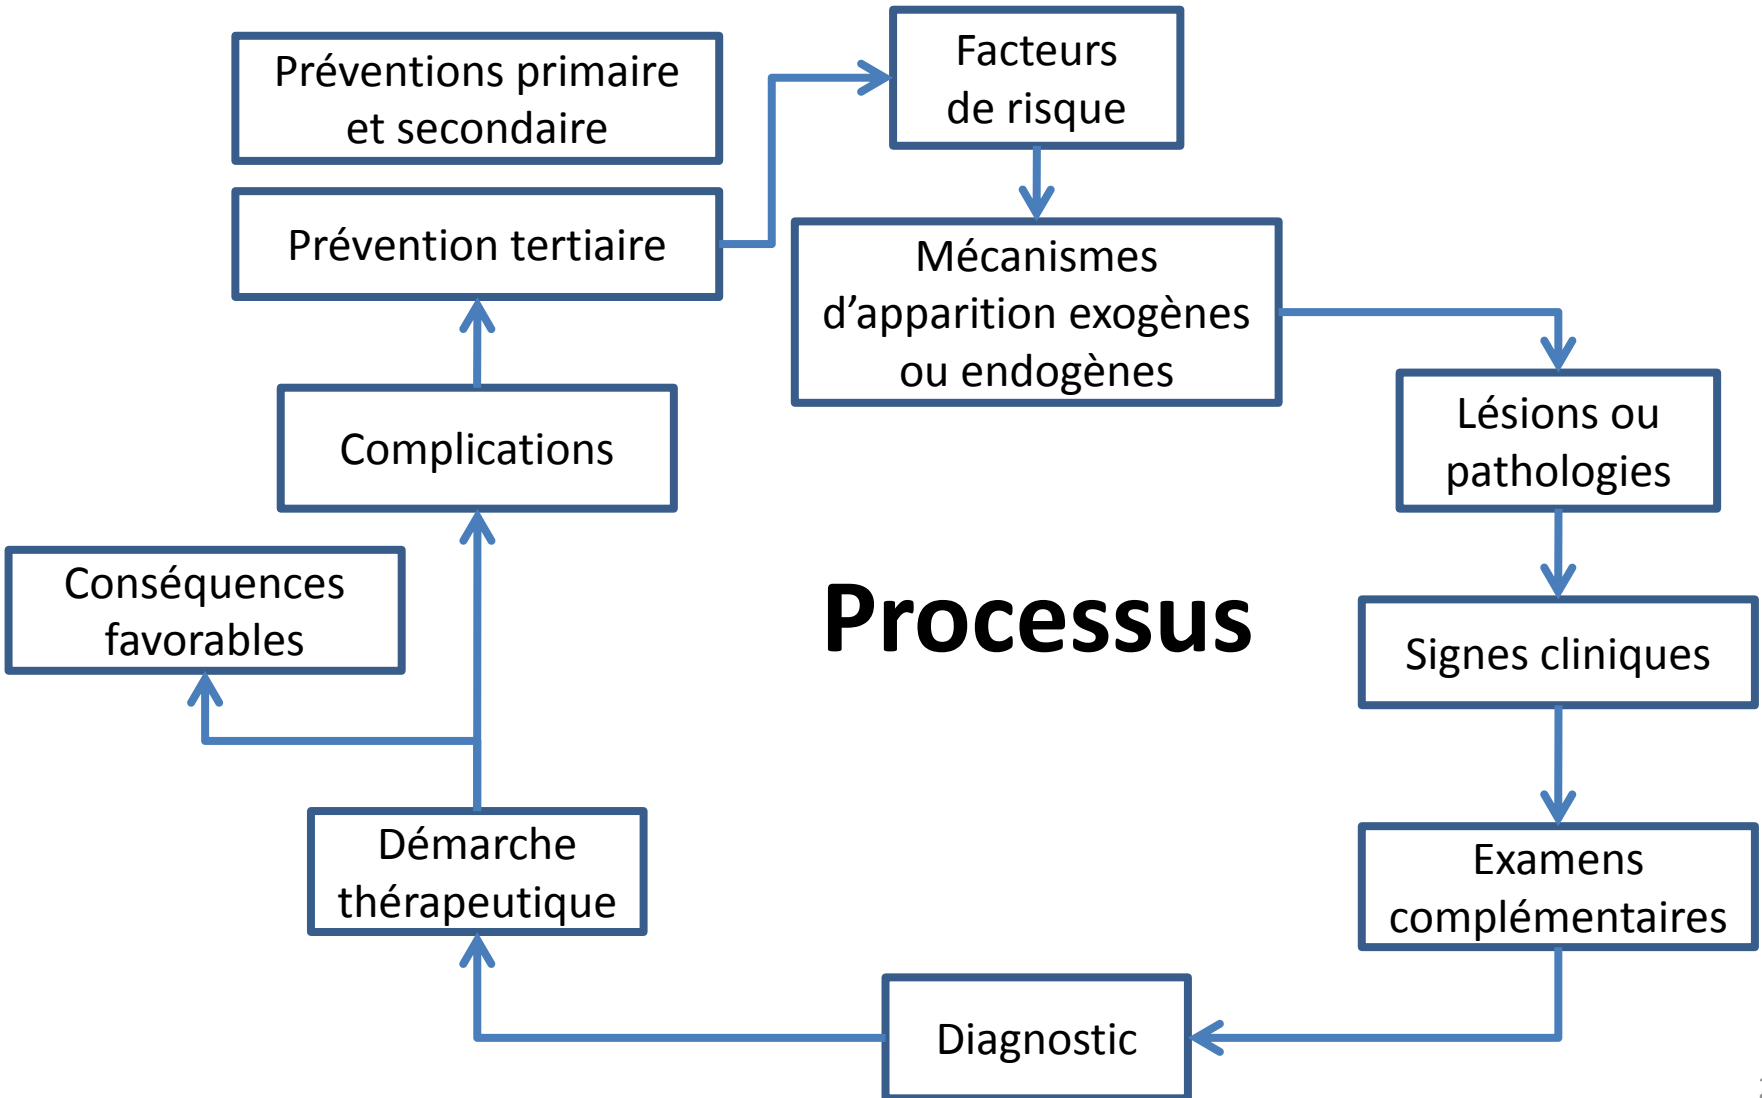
Préventions primaire et secondaire

Facteurs de risque

Prévention tertiaire

Mécanismes d'apparition exogènes ou endogènes

Lésions ou pathologies

Complications

Conséquences favorables

Processus

Signes cliniques

Démarche thérapeutique

Examens complémentaires

Diagnostic